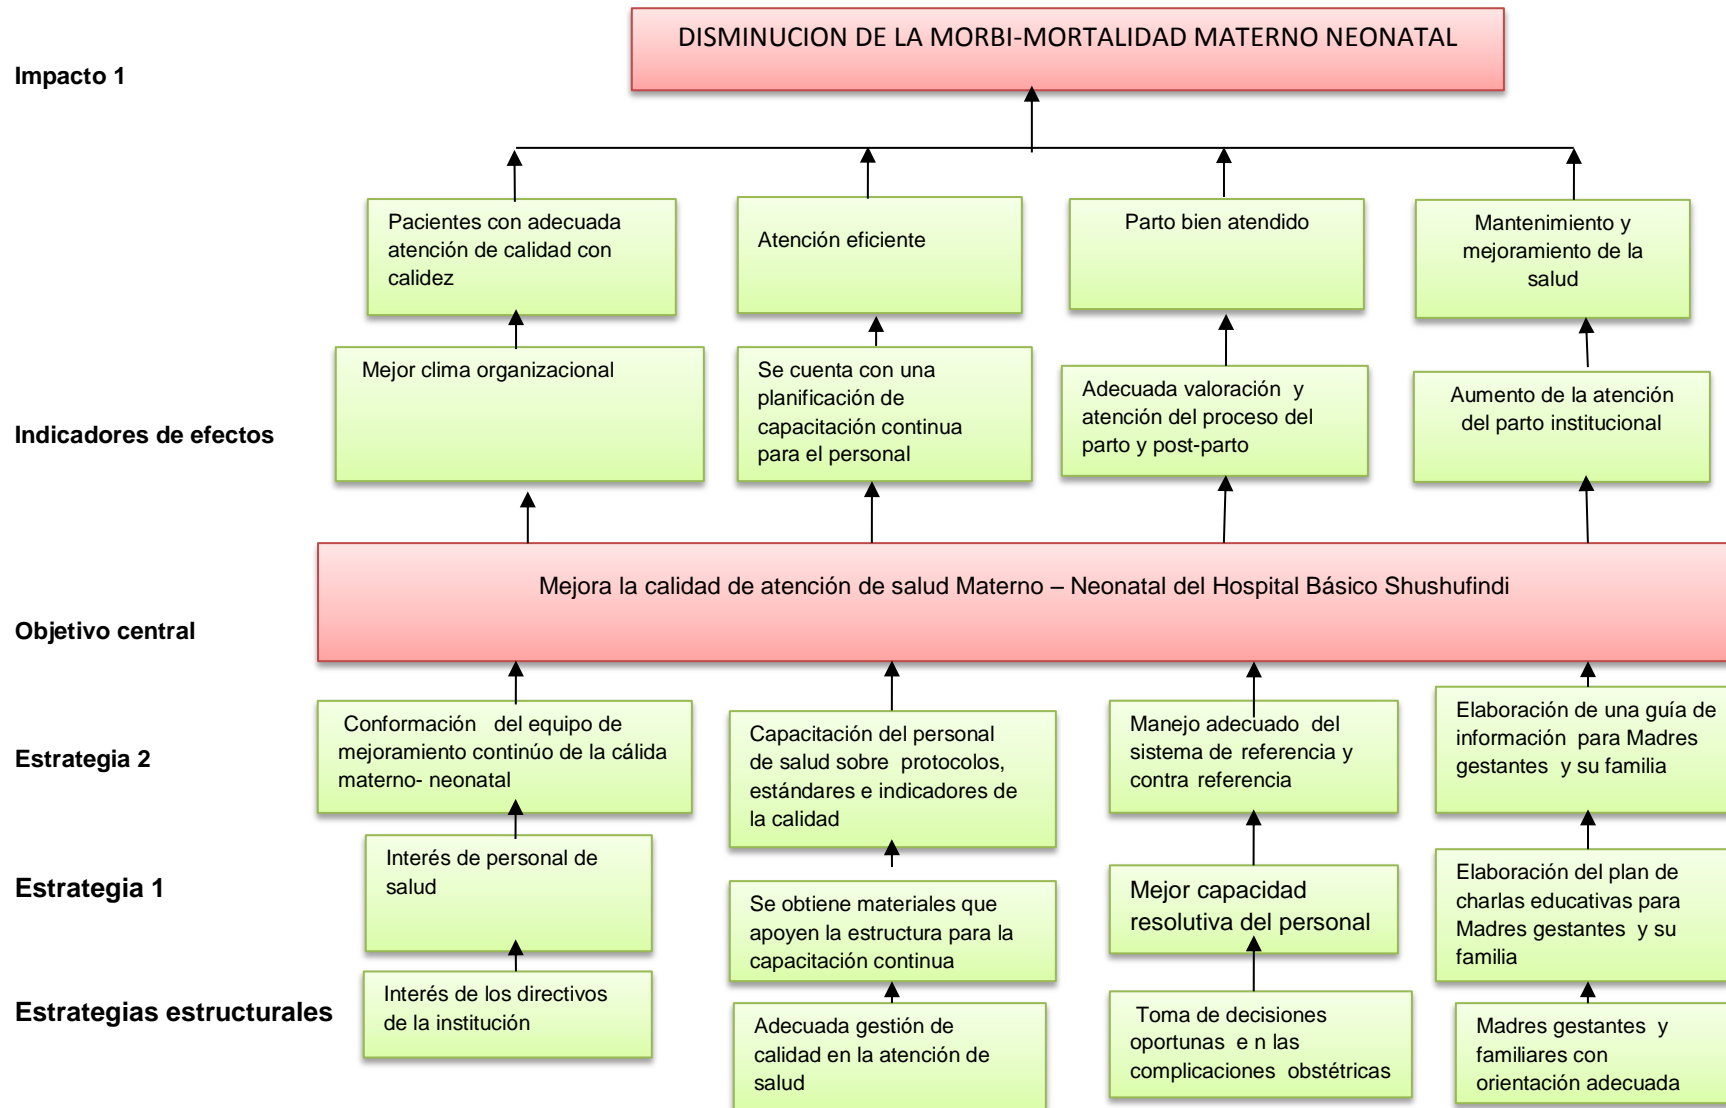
Impacto 1

DISMINUCION DE LA MORBI-MORTALIDAD MATERNO NEONATAL

Pacientes con adecuada atención de calidad con calidez

Atención eficiente

Parto bien atendido

Mantenimiento y mejoramiento de la salud

Indicadores de efectos

Mejor clima organizacional

Se cuenta con una planificación de capacitación continua para el personal

Adecuada valoración y atención del proceso del parto y post-parto

Aumento de la atención del parto institucional

Objetivo central

Mejora la calidad de atención de salud Materno – Neonatal del Hospital Básico Shushufindi

Estrategia 2

Conformación del equipo de mejoramiento continúo de la cálida materno- neonatal

Capacitación del personal de salud sobre protocolos, estándares e indicadores de la calidad

Manejo adecuado del sistema de referencia y contra referencia

Elaboración de una guía de información para Madres gestantes y su familia

Estrategia 1

Interés de personal de salud

Se obtiene materiales que apoyen la estructura para la capacitación continua

Mejor capacidad resolutiva del personal

Elaboración del plan de charlas educativas para Madres gestantes y su familia

Estrategias estructurales

Interés de los directivos de la institución

Adecuada gestión de calidad en la atención de salud

Toma de decisiones oportunas e n las complicaciones obstétricas

Madres gestantes y familiares con orientación adecuada